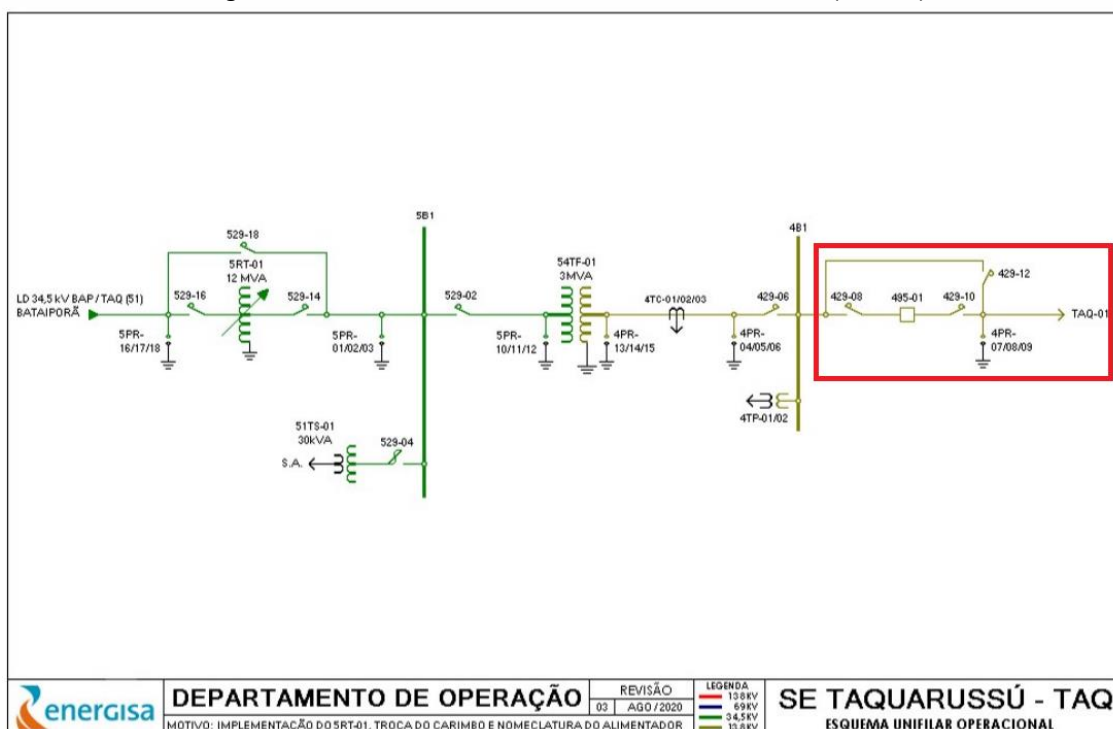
5B1

529-18

5RT-01
12 MVA

LD 34,5 kV BAP / TAQ (51)
BATAIPORÃ

529-16

529-14

5PR-
16/17/18

5PR-
01/02/03

529-02

54TF-01
3MVA

5PR-
10/11/12

4PR-
13/14/15

4TC-01/02/03

481

429-06

4PR-
04/05/06

4TP-01/02

429-08

485-01

429-10

429-12

TAQ-01

4PR-
07/08/09

51TS-01
30kVA

529-04

S.A.

energisa

DEPARTAMENTO DE OPERAÇÃO

REVISÃO
03 AGO / 2020

LEGENDA
138KV
69KV
34,5KV
13,8KV

MOTIVO: IMPLEMENTAÇÃO DO 5RT-01, TROCA DO CARIMBO E NOMECLATURA DO ALIMENTADOR

SE TAQUARUSSÚ - TAQ
ESQUEMA UNIFILAR OPERACIONAL